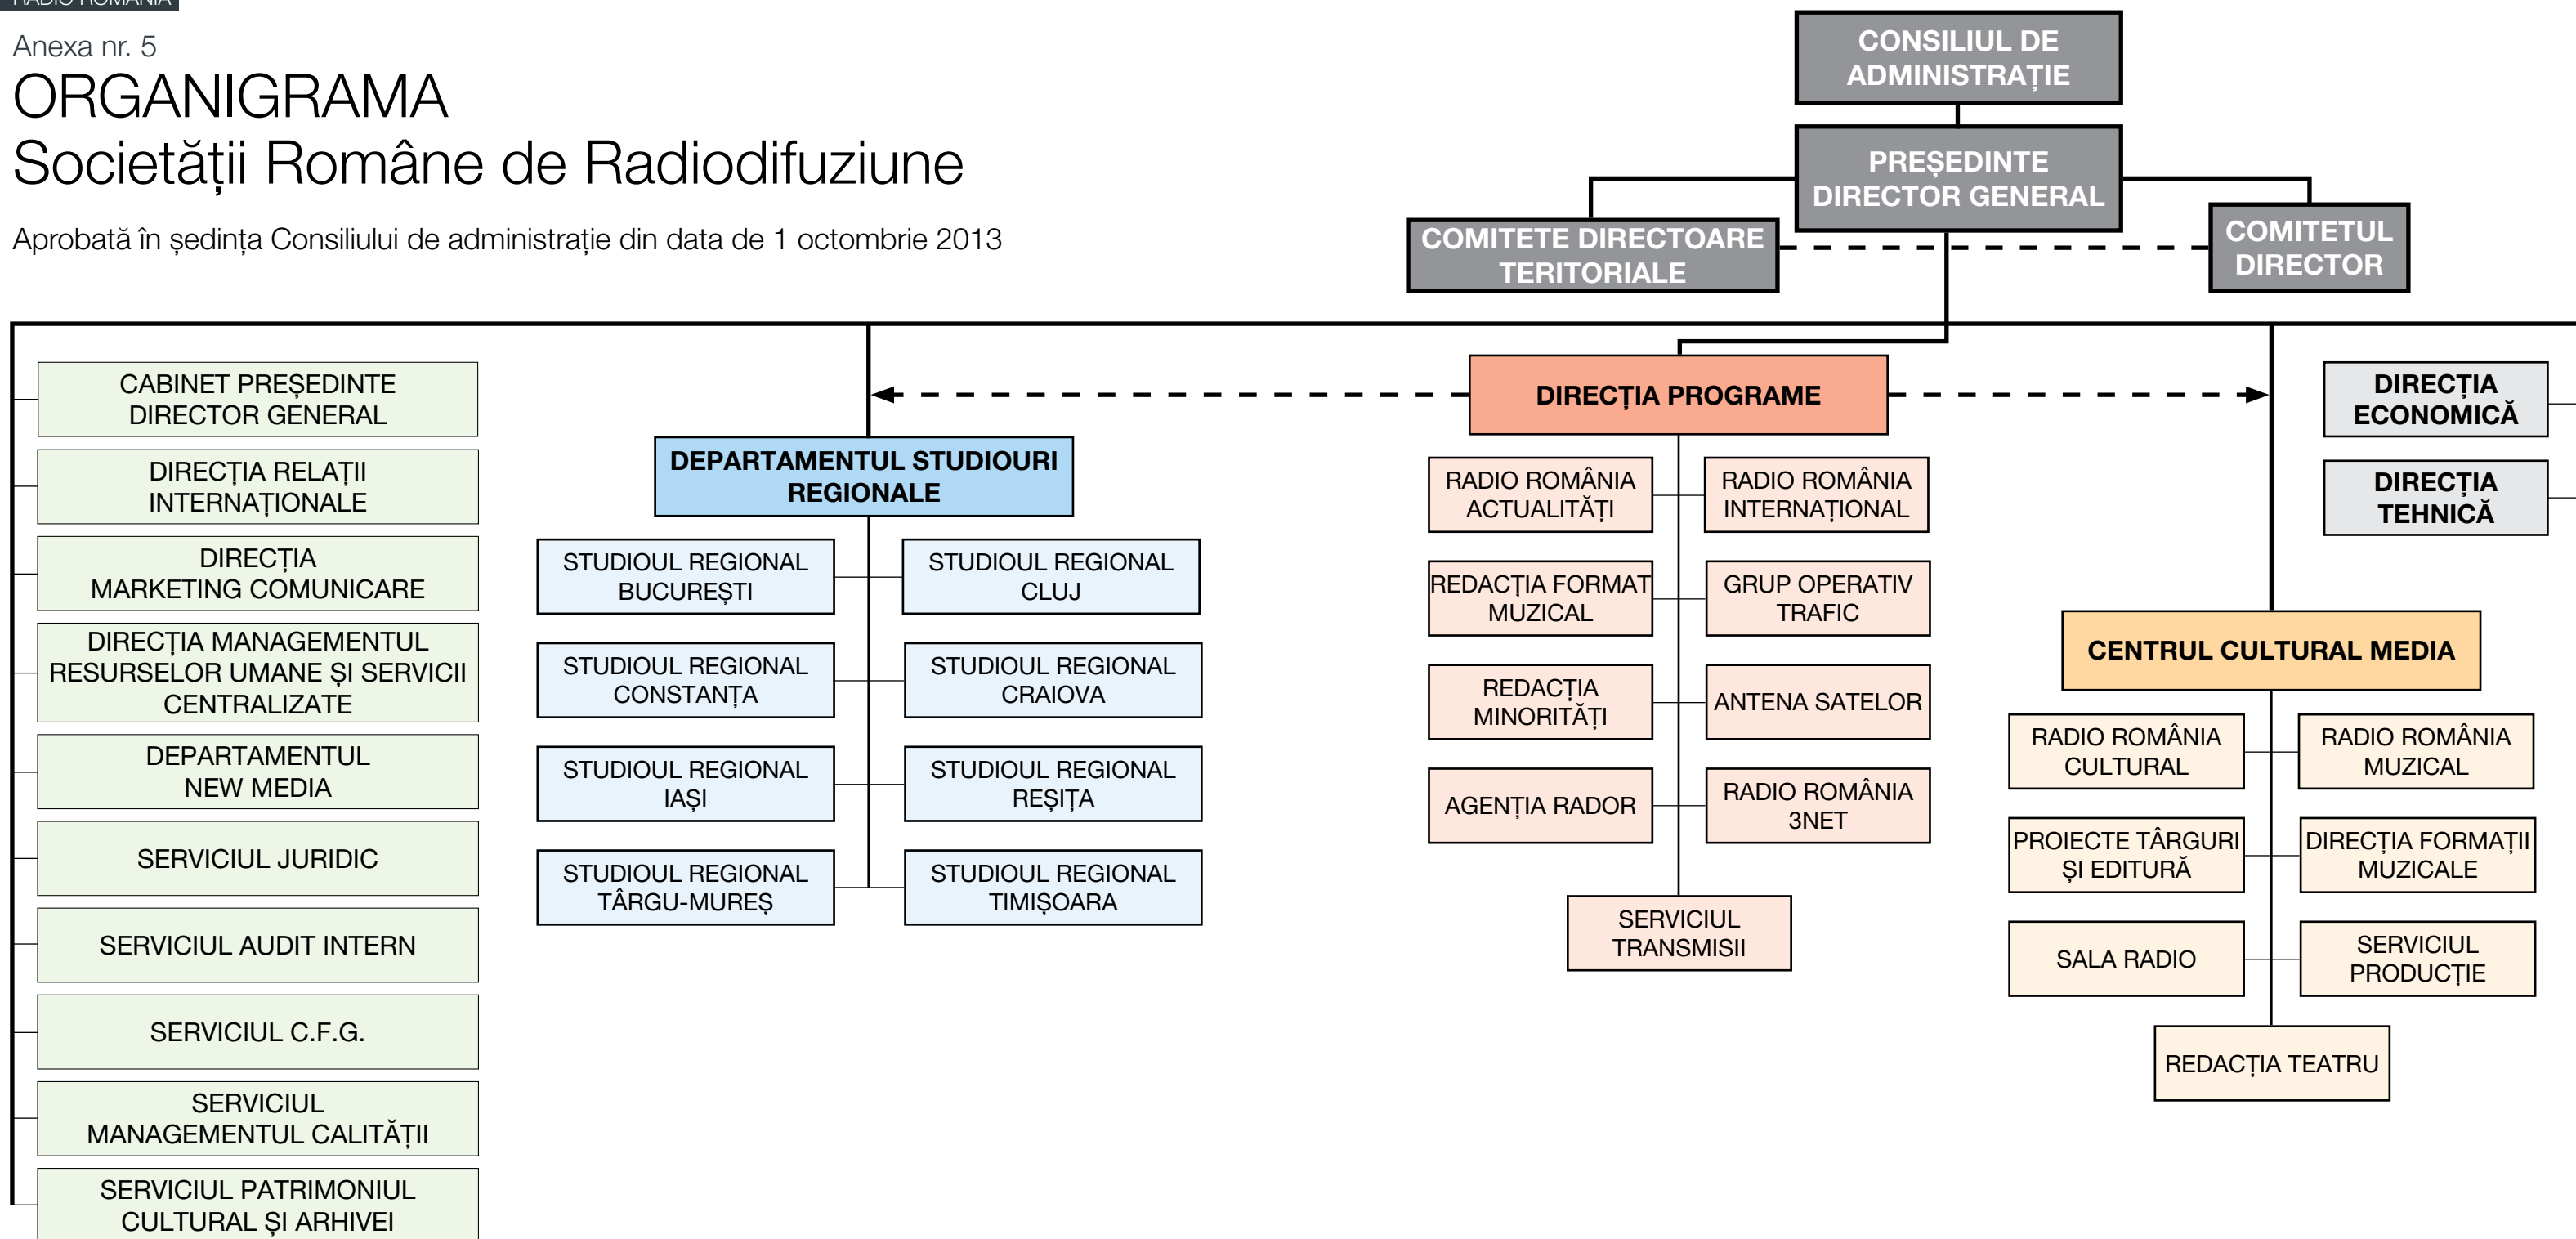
RADIO ROMÂNIA

Anexa nr. 5

ORGANIGRAMA
Societății Române de Radiodifuziune

Aprobată în ședința Consiliului de administrație din data de 1 octombrie 2013

CONSILIUL DE ADMINISTRAȚIE

PREȘEDINTE DIRECTOR GENERAL

COMITETE DIRECTOARE TERITORIALE

COMITETUL DIRECTOR

CABINET PREȘEDINTE DIRECTOR GENERAL

DIRECȚIA RELAȚII INTERNAȚIONALE

DIRECȚIA MARKETING COMUNICARE

DIRECȚIA MANAGEMENTUL RESURSELOR UMANE ȘI SERVICII CENTRALIZATE

DEPARTAMENTUL NEW MEDIA

SERVICIUL JURIDIC

SERVICIUL AUDIT INTERN

SERVICIUL C.F.G.

SERVICIUL MANAGEMENTUL CALITĂȚII

SERVICIUL PATRIMONIUL CULTURAL ȘI ARHIVEI

DEPARTAMENTUL STUDIOURI REGIONALE

STUDIOUL REGIONAL BUCUREȘTI

STUDIOUL REGIONAL CLUJ

STUDIOUL REGIONAL CONSTANȚA

STUDIOUL REGIONAL CRAIOVA

STUDIOUL REGIONAL IAȘI

STUDIOUL REGIONAL REȘIȚA

STUDIOUL REGIONAL TÂRGU-MUREȘ

STUDIOUL REGIONAL TIMIȘOARA

DIRECȚIA PROGRAME

RADIO ROMÂNIA ACTUALITĂȚI

RADIO ROMÂNIA INTERNAȚIONAL

REDACȚIA FORMAT MUZICAL

GRUP OPERATIV TRAFIC

REDACȚIA MINORITĂȚI

ANTENA SATELOR

AGENȚIA RADOR

RADIO ROMÂNIA 3NET

SERVICIUL TRANSMISII

DIRECȚIA ECONOMICĂ

DIRECȚIA TEHNICĂ

CENTRUL CULTURAL MEDIA

RADIO ROMÂNIA CULTURAL

RADIO ROMÂNIA MUZICAL

PROIECTE TÂRGURI ȘI EDITURĂ

DIRECȚIA FORMAȚII MUZICALE

SALA RADIO

SERVICIUL PRODUCȚIE

REDACȚIA TEATRU